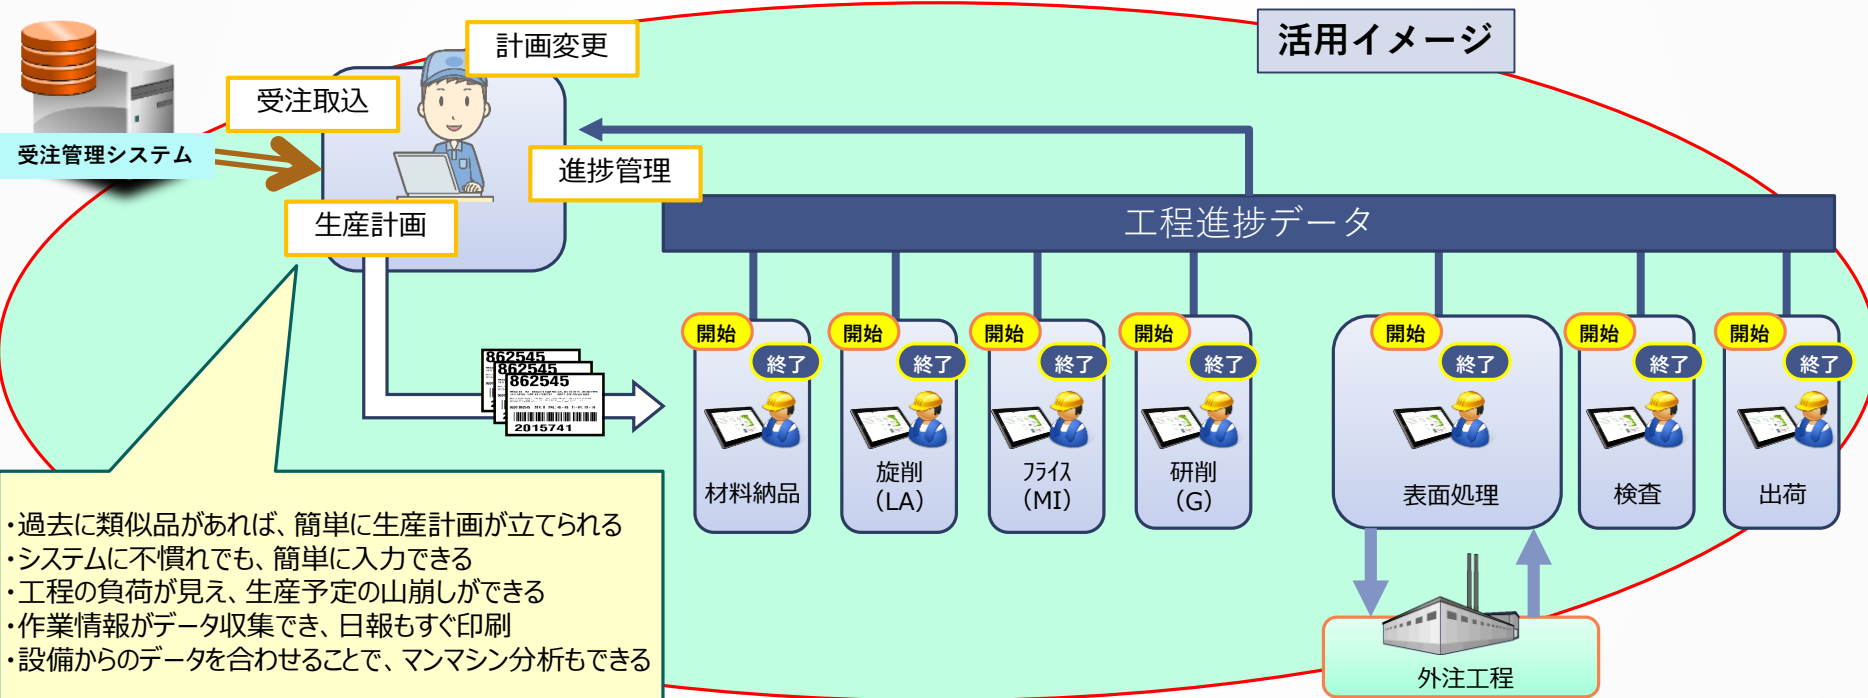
活用イメージ

計画変更

受注取込

受注管理システム

進捗管理

生産計画

工程進捗データ

862545
862545
862545
2015741

開始 終了 材料納品

開始 終了 旋削 (LA)

開始 終了 ﾌﾗｲｽ (MI)

開始 終了 研削 (G)

開始 終了 表面処理

開始 終了 検査

開始 終了 出荷

外注工程

・過去に類似品があれば、簡単に生産計画が立てられる
・システムに不慣れでも、簡単に入力できる
・工程の負荷が見え、生産予定の山崩しができる
・作業情報がデータ収集でき、日報もすぐ印刷
・設備からのデータを合わせることで、マンマシン分析もできる